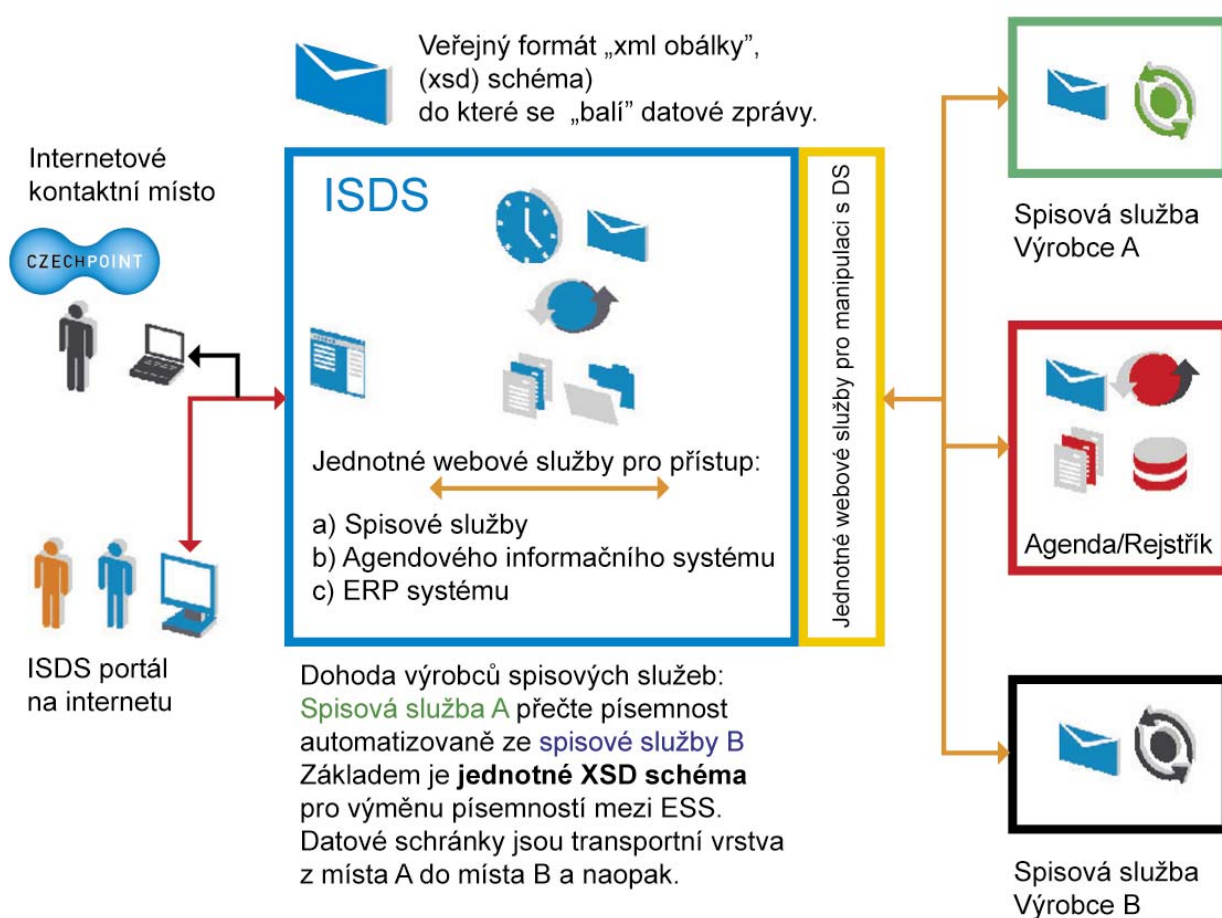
Veřejný formát „xml obálky", (xsd) schéma) do které se „balí" datové zprávy.

Internetové kontaktní místo

CZECHPOINT

ISDS portál na internetu

ISDS

Jednotné webové služby pro přístup:

a) Spisové služby
b) Agendového informačního systému
c) ERP systému

Jednotné webové služby pro manipulaci s DS

Dohoda výrobců spisových služeb:
Spisová služba A přečte písemnost automatizovaně ze spisové služby B
Základem je **jednotné XSD schéma** pro výměnu písemností mezi ESS.
Datové schránky jsou transportní vrstva z místa A do místa B a naopak.

Spisová služba Výrobce A

Agenda/Rejstřík

Spisová služba Výrobce B